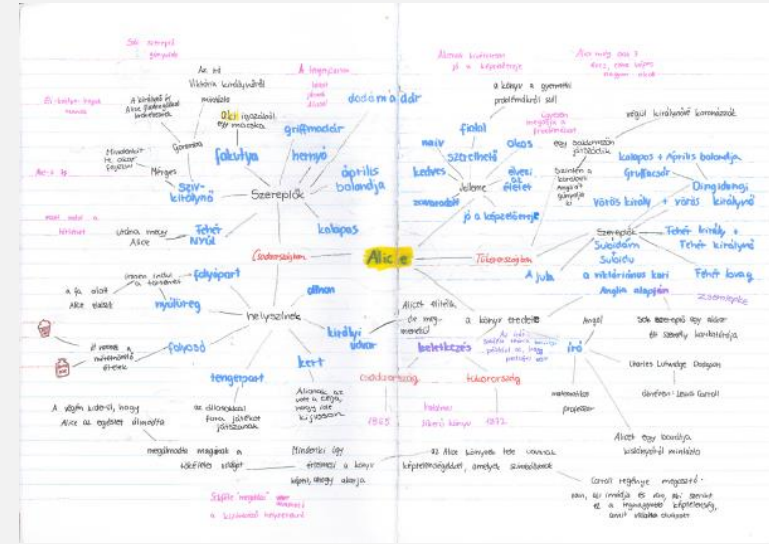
Sok szereplő gúnyrajz

Az írt Viktória királynőről mondják

A legnagyobb

A királynő és Alice gúnyrajzai korábban

Oki igazából egy macska

dodó madár

griffmadár

Gyerekek

Minden bírót H. oskar fejezi

fakutya

hernyó

Mérges

április bolondja

Szív-királynő

Szereplők

Fehér Nyúl

kalapos

Csodaországban

Alice

folyópart

a fa alatt Alice álmodik

nyúlüreg

alagút

helyszínek

királyi udvar

folyosó

kert

tengerpart

A végén kiderül, hogy Alice az egészet álmodta

az állatokkal furcsa játékot játszanak

megálmodta magának a kitalált világot

Mindenki úgy értelmezi a könyv képeit, ahogy akarja

Stílus megjelenése

a különböző helyzetekben

Mondák

a könyv a gyermeki problémákról szól

Alice egy osztály

okos

finom

naiv

szerethető

kedves

Jellemei

életes

jó a képzelőereje

egy királynőről koronázás

egy sakkjátszma részeként

kalapos + Április bolondja

Griffmadár

Dingidongi

Vörös király + vörös királynő

Szereplők

Fehér király + Fehér királynő

Szuidám Szuidu

Fehér lovag

Tükörországban

A jula

a viktoriánus kori Anglia alapján

Alice élitéik, de megmentik

a könyv eredete

Angol

Sok szereplő egy akár sakkjátszma

író

Charles Lutwidge Dodgson

betétkerés

Csodaország

Tükörország

matematikus professzor

álnéven: Lewis Carroll

1865

1872

Alice egy barátja kislányáról mintázta

Az Alice könyvek tele vannak képtelenségekkel, amelyek szimbólumok

Carroll regénye megszerette sokan, aki imádja és aki szereti az a legnagyobb képzeletében, amit valaha olvasott